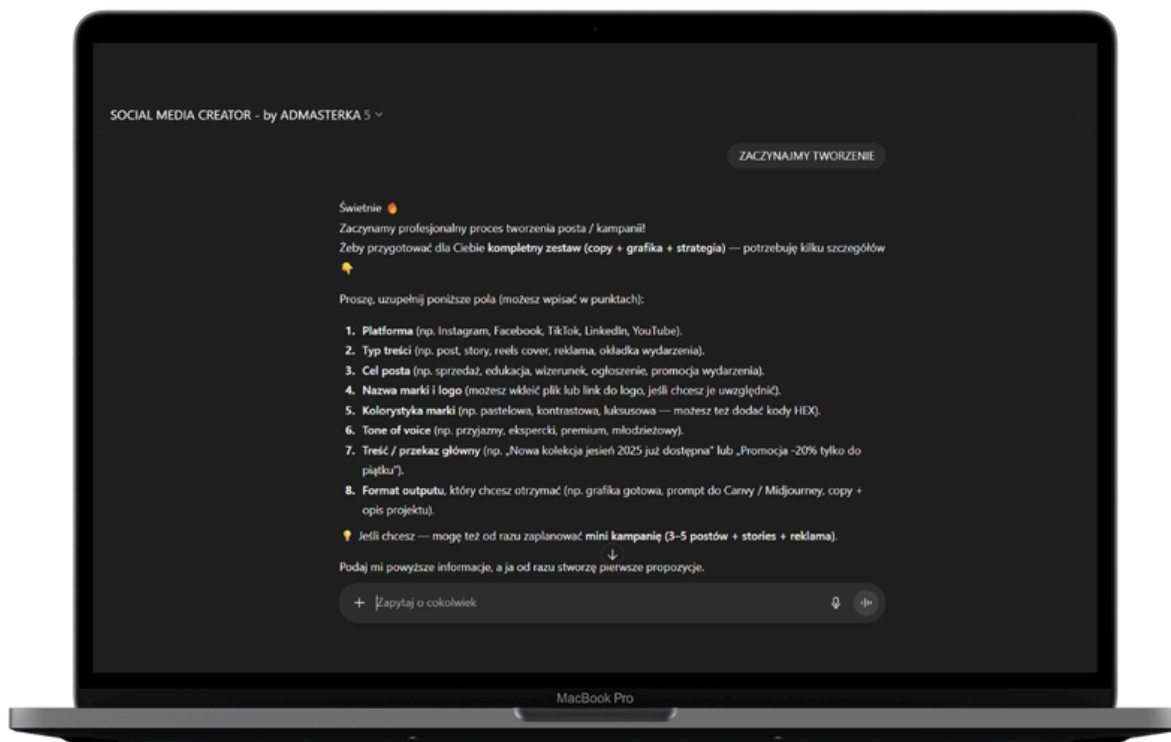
SOCIAL MEDIA CREATOR - by ADMASTERKA 5

ZACZYNAJMY TWORZENIE

Świetnie 🔥
Zaczynamy profesjonalny proces tworzenia posta / kampanii!
Żeby przygotować dla Ciebie kompletny zestaw (copy + grafika + strategia) — potrzebuję kilku szczegółów 👇

Proszę, uzupełnij poniższe pola (możesz wpisać w punktach):

1. Platforma (np. Instagram, Facebook, TikTok, LinkedIn, YouTube).
2. Typ treści (np. post, story, reels cover, reklama, okładka wydarzenia).
3. Cel posta (np. sprzedaż, edukacja, wizerunek, ogłoszenie, promocja wydarzenia).
4. Nazwa marki i logo (możesz wkleić plik lub link do logo, jeśli chcesz je uwzględnić).
5. Kolorystyka marki (np. pastelowa, kontrastowa, luksusowa — możesz też dodać kody HEX).
6. Tone of voice (np. przyjazny, ekspercki, premium, młodzieżowy).
7. Treść / przekaz główny (np. „Nowa kolekcja jesień 2025 już dostępna" lub „Promocja -20% tylko do piątku").
8. Format outputu, który chcesz otrzymać (np. grafika gotowa, prompt do Canvy / Midjourney, copy + opis projektu).

💡 Jeśli chcesz — mogę też od razu zaplanować mini kampanię (3–5 postów + stories + reklama).

Podaj mi powyższe informacje, a ja od razu stworzę pierwsze propozycje.

+ Zapytaj o cokolwiek

MacBook Pro